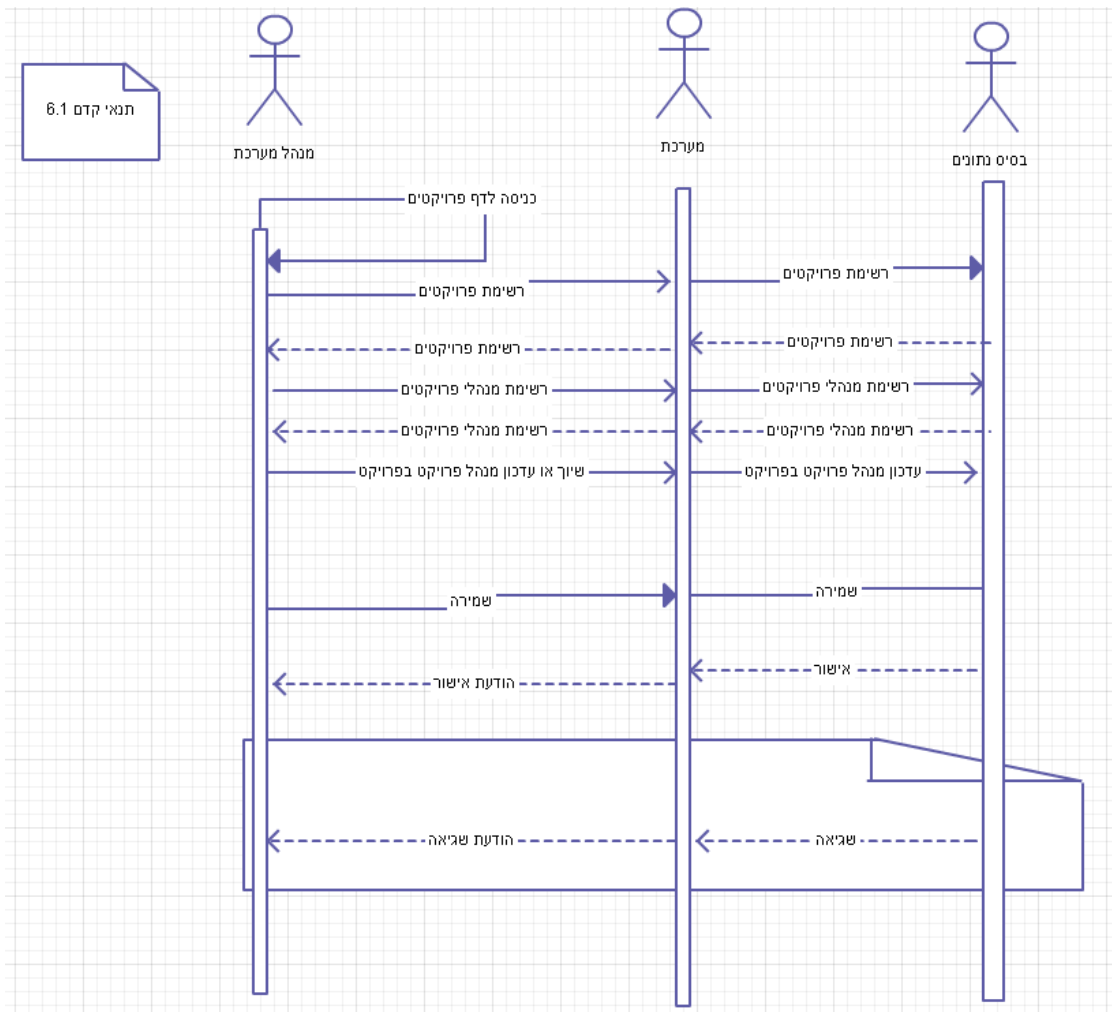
תנאי קדם 6.1

מנהל מערכת

מערכת

בסיס נתונים

כניסה לדף פרויקטים

רשימת פרויקטים

רשימת פרויקטים

רשימת פרויקטים

רשימת פרויקטים

רשימת מנהלי פרויקטים

רשימת מנהלי פרויקטים

רשימת מנהלי פרויקטים

רשימת מנהלי פרויקטים

שיוך או עדכון מנהל פרויקט בפרויקט

עדכון מנהל פרויקט בפרויקט

שמירה

שמירה

אישור

הודעת אישור

שגיאה

הודעת שגיאה